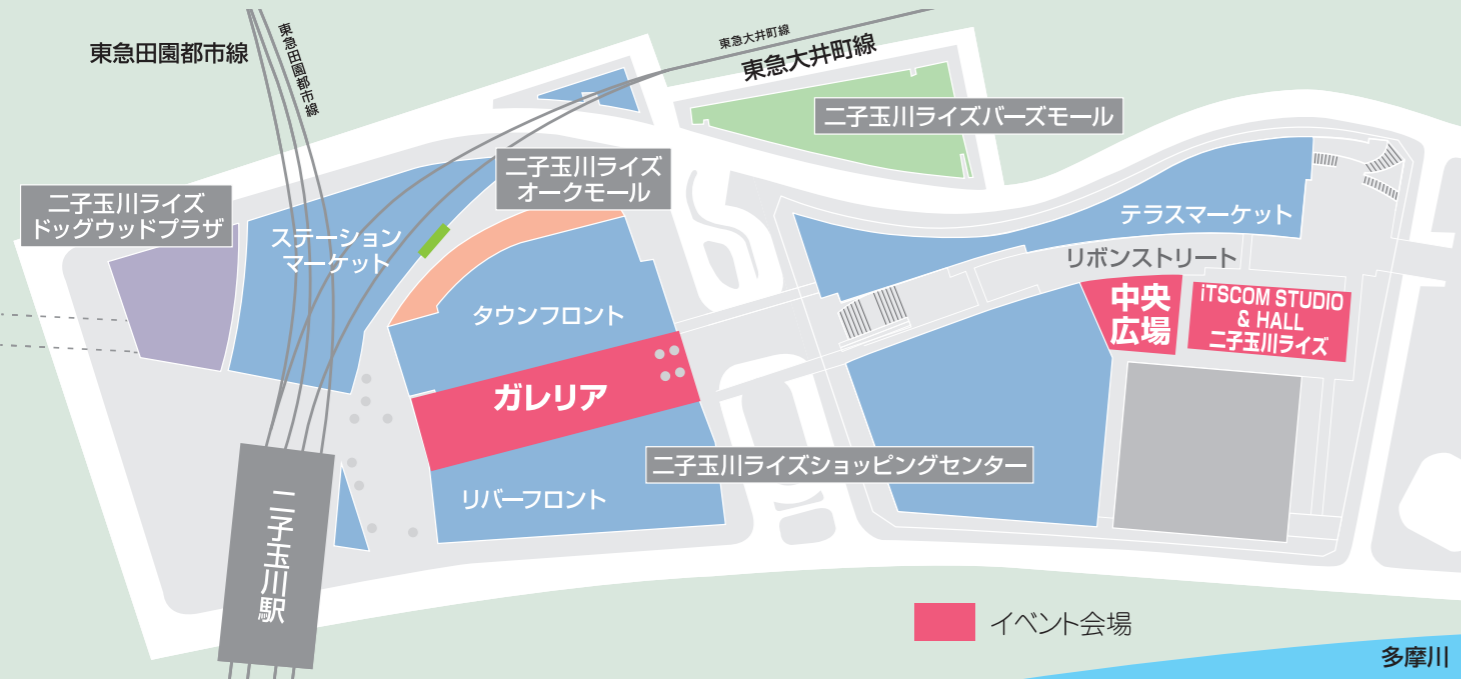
東急田園都市線

東急田園都市線

東急大井町線

東急大井町線

二子玉川ライズバーズモール

二子玉川ライズ
ドッグウッドプラザ

二子玉川ライズ
オークモール

ステーション
マーケット

テラスマーケット

リボンストリート

タウンフロント

中央
広場

iTSCOM STUDIO
& HALL
二子玉川ライズ

ガレリア

二子玉川ライズショッピングセンター

リバーフロント

二子玉川駅

イベント会場

多摩川